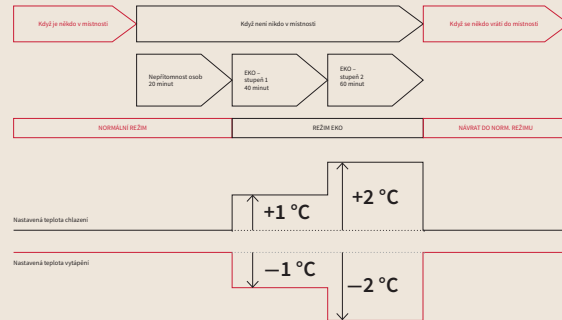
Když je někdo v místnosti

Když není nikdo v místnosti

Když se někdo vrátí do místnosti

Nepřítomnost osob 20 minut

EKO – stupeň 1 40 minut

EKO – stupeň 2 60 minut

NORMÁLNÍ REŽIM

REŽIM EKO

NÁVRAT DO NORM. REŽIMU

Nastavená teplota chlazení

+1 °C

+2 °C

Nastavená teplota vytápění

−1 °C

−2 °C